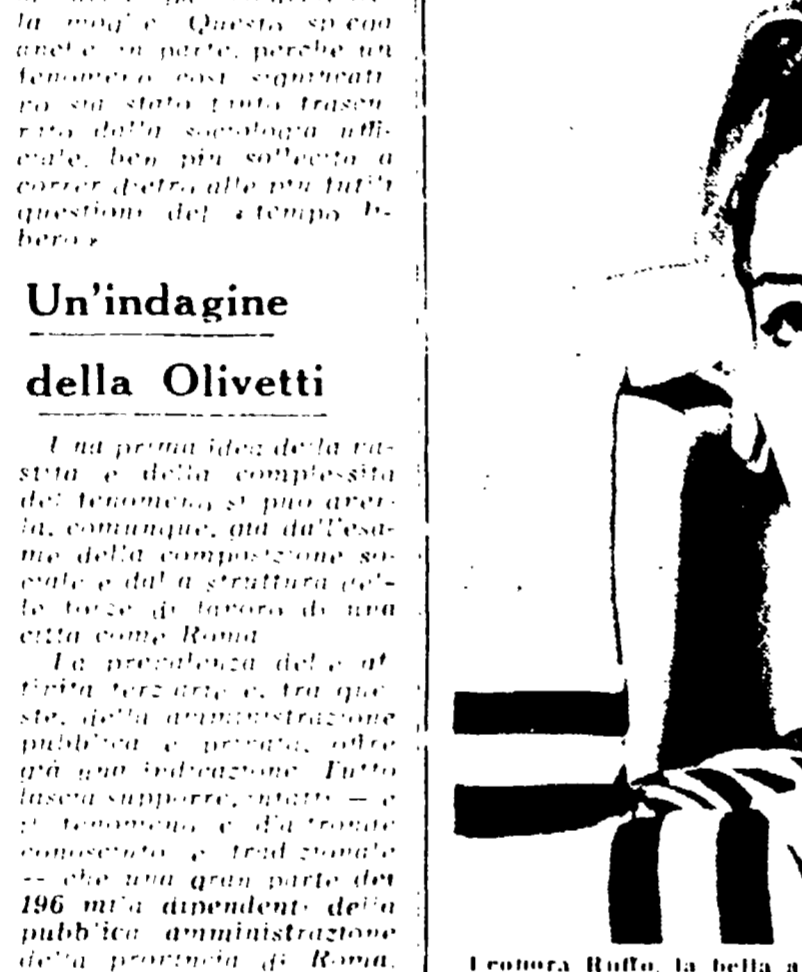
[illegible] la moglie. Questo si spiega anche in parte, perchè un fenomeno così significativo sia stato finora trascurato dalla sociologia ufficiale, ben più sollecita a correr dietro alle più futili questioni del «tempo libero».

Un'indagine della Olivetti

Una prima idea della vastità e della complessità del fenomeno si può averla, comunque, già dall'esame della composizione sociale e dalla struttura delle forze di lavoro di una città come Roma.

La prevalenza delle attività terziarie e, tra queste, della amministrazione pubblica e privata, offre già una indicazione. Tutto lascia supporre, infatti — e il fenomeno è d'altronde conosciuto e tradizionale — che una gran parte dei 196 mila dipendenti della pubblica amministrazione della provincia di Roma,

Leonora Ruffo, la bella a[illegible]